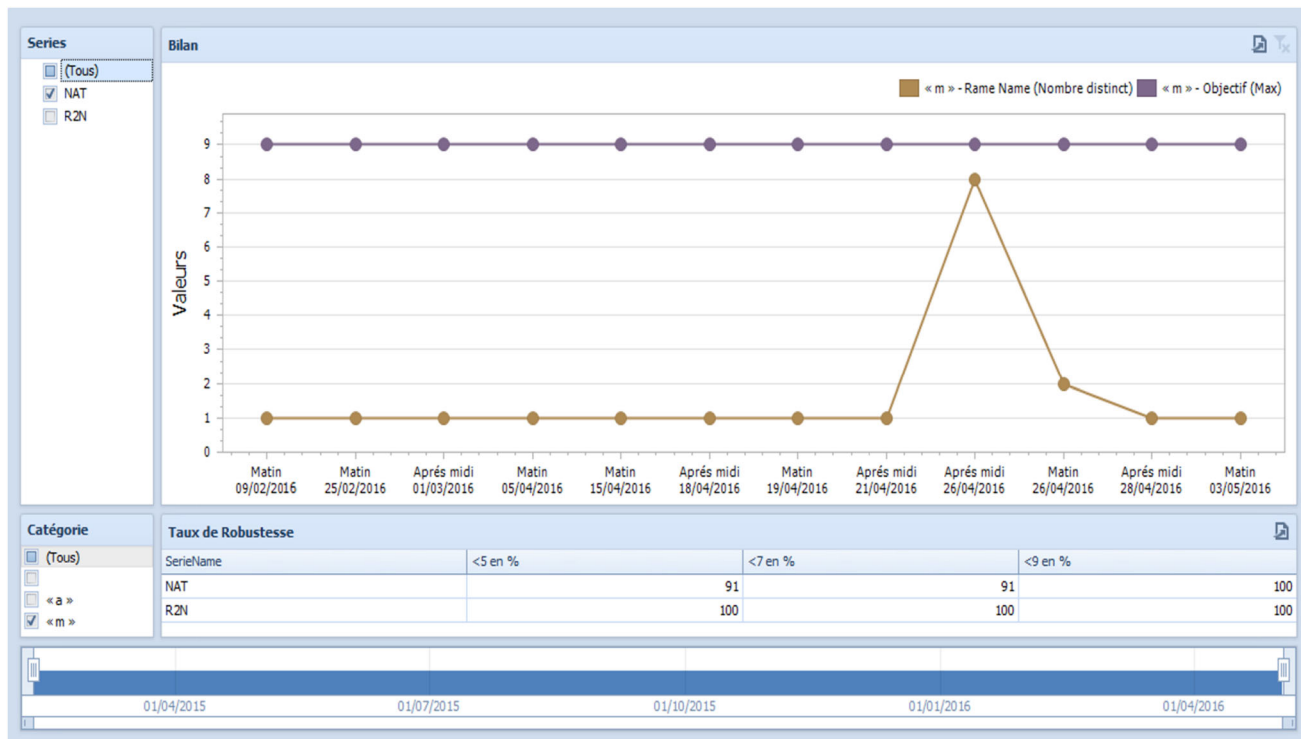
Series
(Tous)
NAT
R2N

Bilan

« m » - Rame Name (Nombre distinct)
« m » - Objectif (Max)

Valeurs
9
8
7
6
5
4
3
2
1
0

Matin 09/02/2016
Matin 25/02/2016
Aprés midi 01/03/2016
Matin 05/04/2016
Matin 15/04/2016
Aprés midi 18/04/2016
Matin 19/04/2016
Aprés midi 21/04/2016
Aprés midi 26/04/2016
Matin 26/04/2016
Aprés midi 28/04/2016
Matin 03/05/2016

Catégorie
(Tous)
«a»
«m»

Taux de Robustesse

| SerieName | <5 en % | <7 en % | <9 en % |
|---|---|---|---|
| NAT | 91 | 91 | 100 |
| R2N | 100 | 100 | 100 |

01/04/2015
01/07/2015
01/10/2015
01/01/2016
01/04/2016